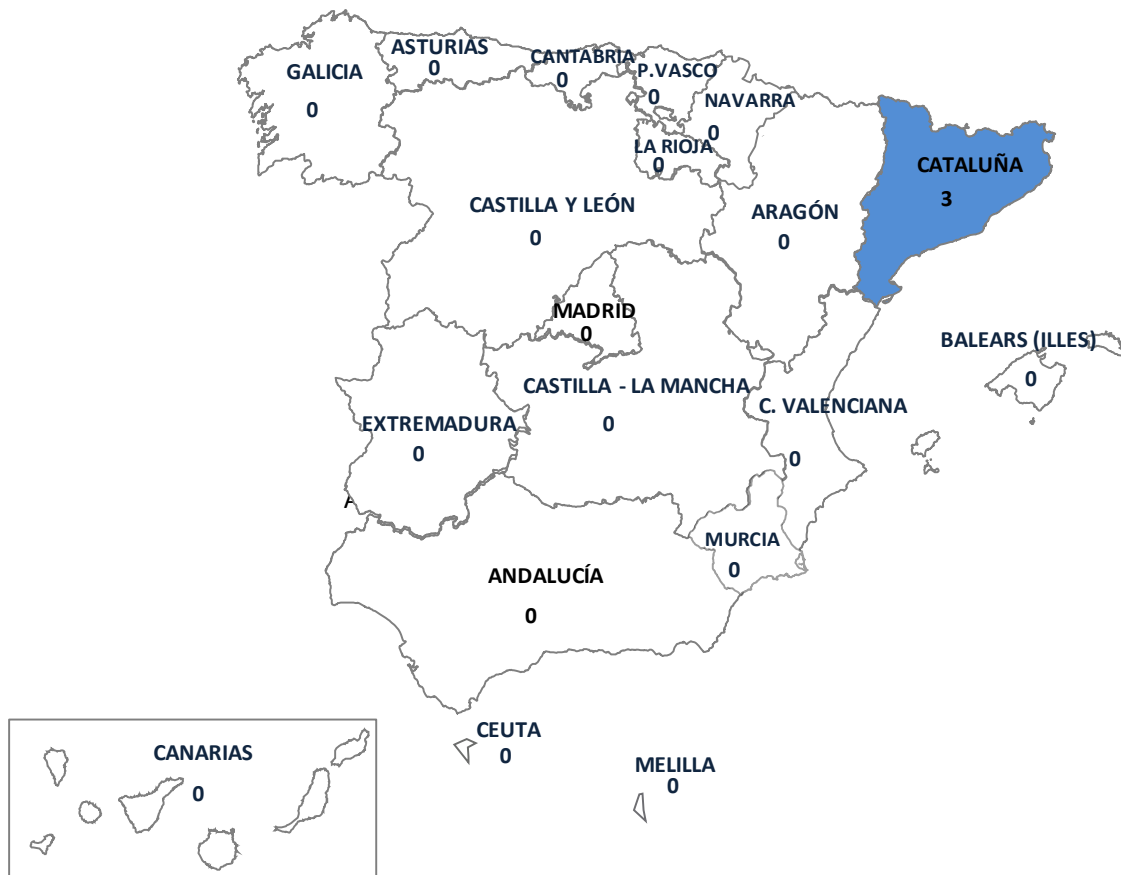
GALICIA
0

ASTURIAS
0

CANTABRIA
0

P.VASCO
0

NAVARRA
0

LA RIOJA
0

CATALUÑA
3

CASTILLA Y LEÓN
0

ARAGÓN
0

MADRID
0

BALEARS (ILLES)
0

CASTILLA - LA MANCHA
0

EXTREMADURA
0

C. VALENCIANA
0

A

MURCIA
0

ANDALUCÍA
0

CANARIAS
0

CEUTA
0

MELILLA
0